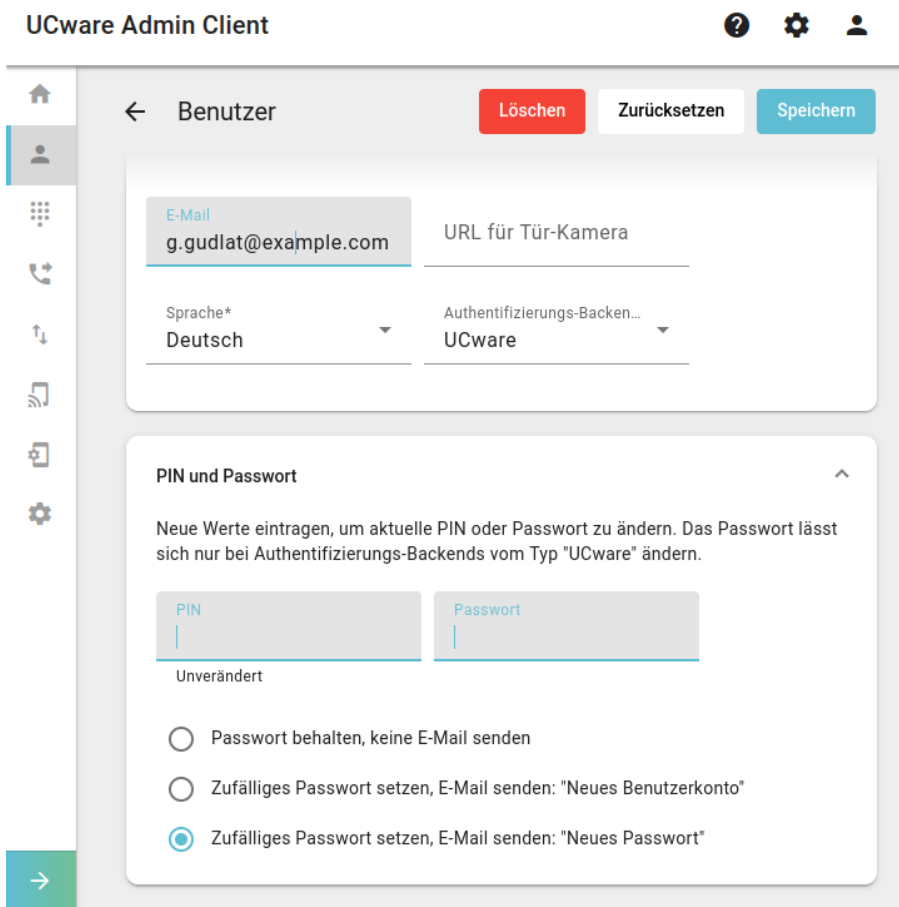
UCware Admin Client

Benutzer

Löschen

Zurücksetzen

Speichern

E-Mail
g.gudlat@example.com

URL für Tür-Kamera

Sprache*
Deutsch

Authentifizierungs-Backen…
UCware

PIN und Passwort

Neue Werte eintragen, um aktuelle PIN oder Passwort zu ändern. Das Passwort lässt sich nur bei Authentifizierungs-Backends vom Typ "UCware" ändern.

PIN

Passwort

Unverändert

Passwort behalten, keine E-Mail senden

Zufälliges Passwort setzen, E-Mail senden: "Neues Benutzerkonto"

Zufälliges Passwort setzen, E-Mail senden: "Neues Passwort"